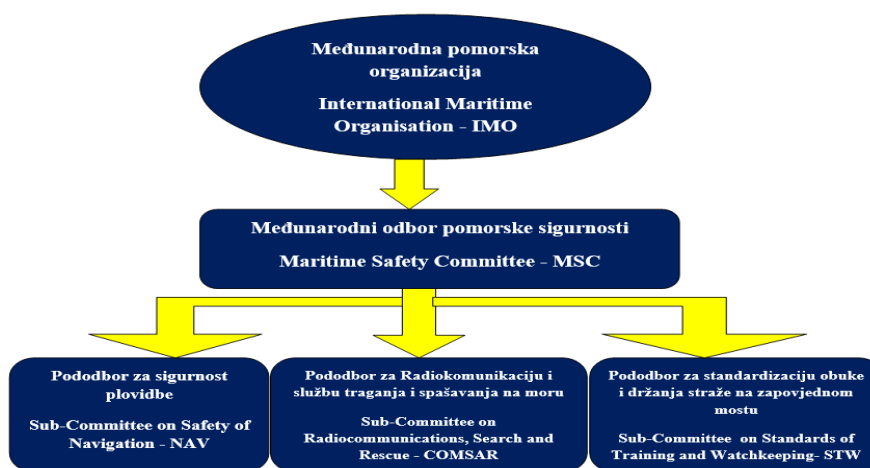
Međunarodna pomorska organizacija

International Maritime Organisation - IMO

Međunarodni odbor pomorske sigurnosti

Maritime Safety Committee - MSC

Pododbor za sigurnost plovidbe

Sub-Committee on Safety of Navigation - NAV

Pododbor za Radiokomunikaciju i službu traganja i spašavanja na moru

Sub-Committee on Radiocommunications, Search and Rescue - COMSAR

Pododbor za standardizaciju obuke i držanja straže na zapovjednom mostu

Sub-Committee on Standards of Training and Watchkeeping- STW